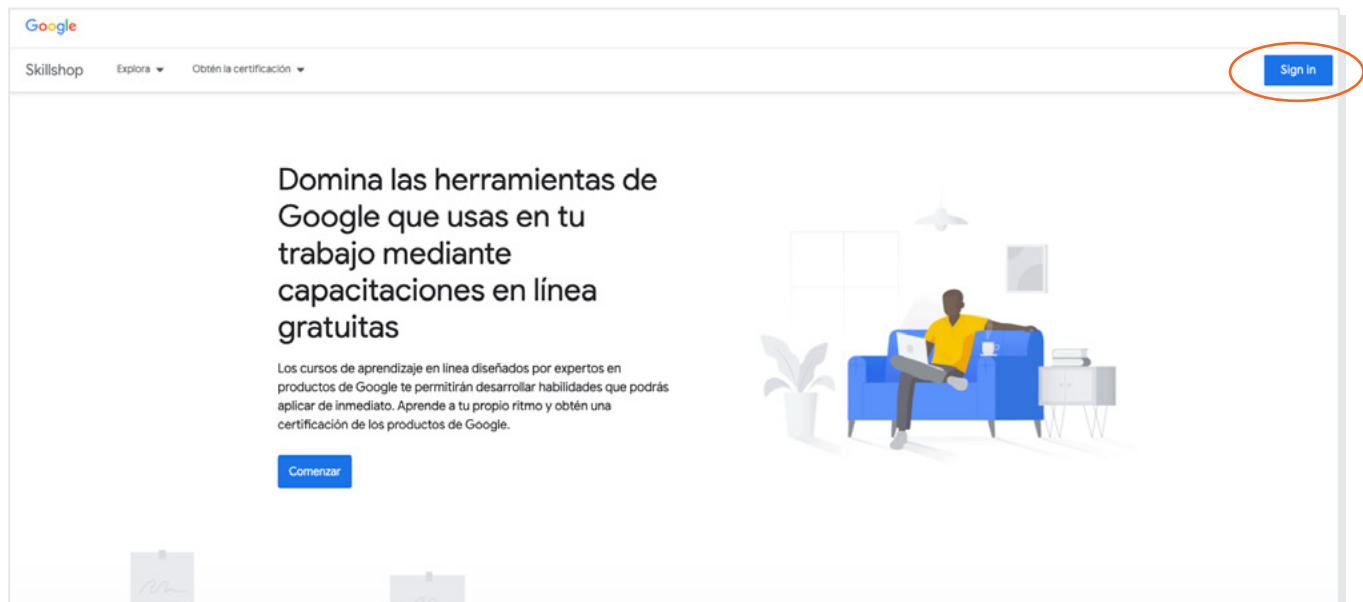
Google

Skillshop Explora Obtén la certificación

Sign in

Domina las herramientas de Google que usas en tu trabajo mediante capacitaciones en línea gratuitas

Los cursos de aprendizaje en línea diseñados por expertos en productos de Google te permitirán desarrollar habilidades que podrás aplicar de inmediato. Aprende a tu propio ritmo y obtén una certificación de los productos de Google.

Comenzar